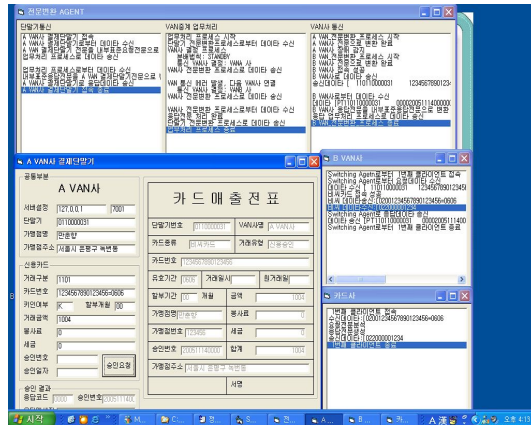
전문변환 AGENT

단말기통신
A VAN사 결제단말기 접속
A VAN사 결제단말기로부터 데이터 수신
A VAN사 결제단말기 전문을 내부표준전문으로 변환
업무처리 프로세스로 데이터 송신
업무처리 프로세스로부터 데이터 수신
내부표준전문을 A VAN 결제단말기전문으로 변환
A VAN사 결제단말기로 응답데이터 송신
A VAN사 결제단말기 접속 종료

VAN사별 업무처리
업무처리 프로세스 시작
단말기 통신 프로세스로부터 데이터 수신
업무처리 작업 시작
VAN사 통신 처리
VAN사 통신 프로세스로부터 데이터 수신
업무처리 작업 완료
단말기 통신 프로세스로 데이터 송신
VAN사 통신 처리 발생. 다른 VAN사 연결
VAN사 통신 프로세스로 데이터 송신
VAN사 통신 프로세스로부터 데이터 수신
업무처리 작업 완료
단말기 통신 프로세스로 데이터 송신
업무처리 프로세스 종료

VAN사 통신
A VAN사 전문변환 프로세스 시작
A VAN사 전문변환 완료
A VAN사 업무처리
A VAN사 데이터 송신
B VAN사 전문변환 프로세스 시작
B VAN사 전문변환 완료
B VAN사 데이터 송신
B VAN사 데이터 수신
송신데이터 : 1101100000031 12345678901234

A VAN사 결제단말기

공통부분
A VAN사
서버설정 127.0.0.1 7001
단말기 0110000031
가맹점명 만충랑
가맹점주소 서울시 은평구 녹번동

신용카드
거래구분 1101
카드번호 1234567890123456=0606
키인여부 K 할부개월 00
거래금액 1004
봉사료 0
세금 0
승인번호
승인일자
승인요청

승인 결과
응답코드 0000 승인번호

카드매출전표
단말기번호 0110000031 VAN사명 A VAN사
카드종류 비씨카드 거래유형 신용승인
카드번호 1234567890123456
유효기간 0606 거래일시 정거래일
할부기간 00 개월 금액 1004
가맹점명 만충랑 봉사료 0
가맹점번호 123456 세금 0
승인번호 2005111400001 합계 1004
가맹점주소 서울시 은평구 녹번동
서명

B VAN사
Switching Agent로부터 1번째 클라이언트 접속
Switching Agent로부터 승인데이터 수신
데이터 수신 : 1101100000031 12345678901234
비씨카드 조회 요청
데이터 송신
BC사 데이터 수신 : 0200123456789012345
데이터 송신 : 1PT1101000000031
Switching Agent로 승인데이터 송신
데이터 송신 : 1PT1101000000031 000020051114000
Switching Agent로부터 1번째 클라이언트 종료

카드사
1번째 클라이언트 접속
수신데이터 : 020012345678901234560606
승인정보확인
승인정보송신
송신데이터 : 022000001234
1번째 클라이언트 종료

시작 M... C... 접... 전... B... 카... A... B... 카...
오후 4:13